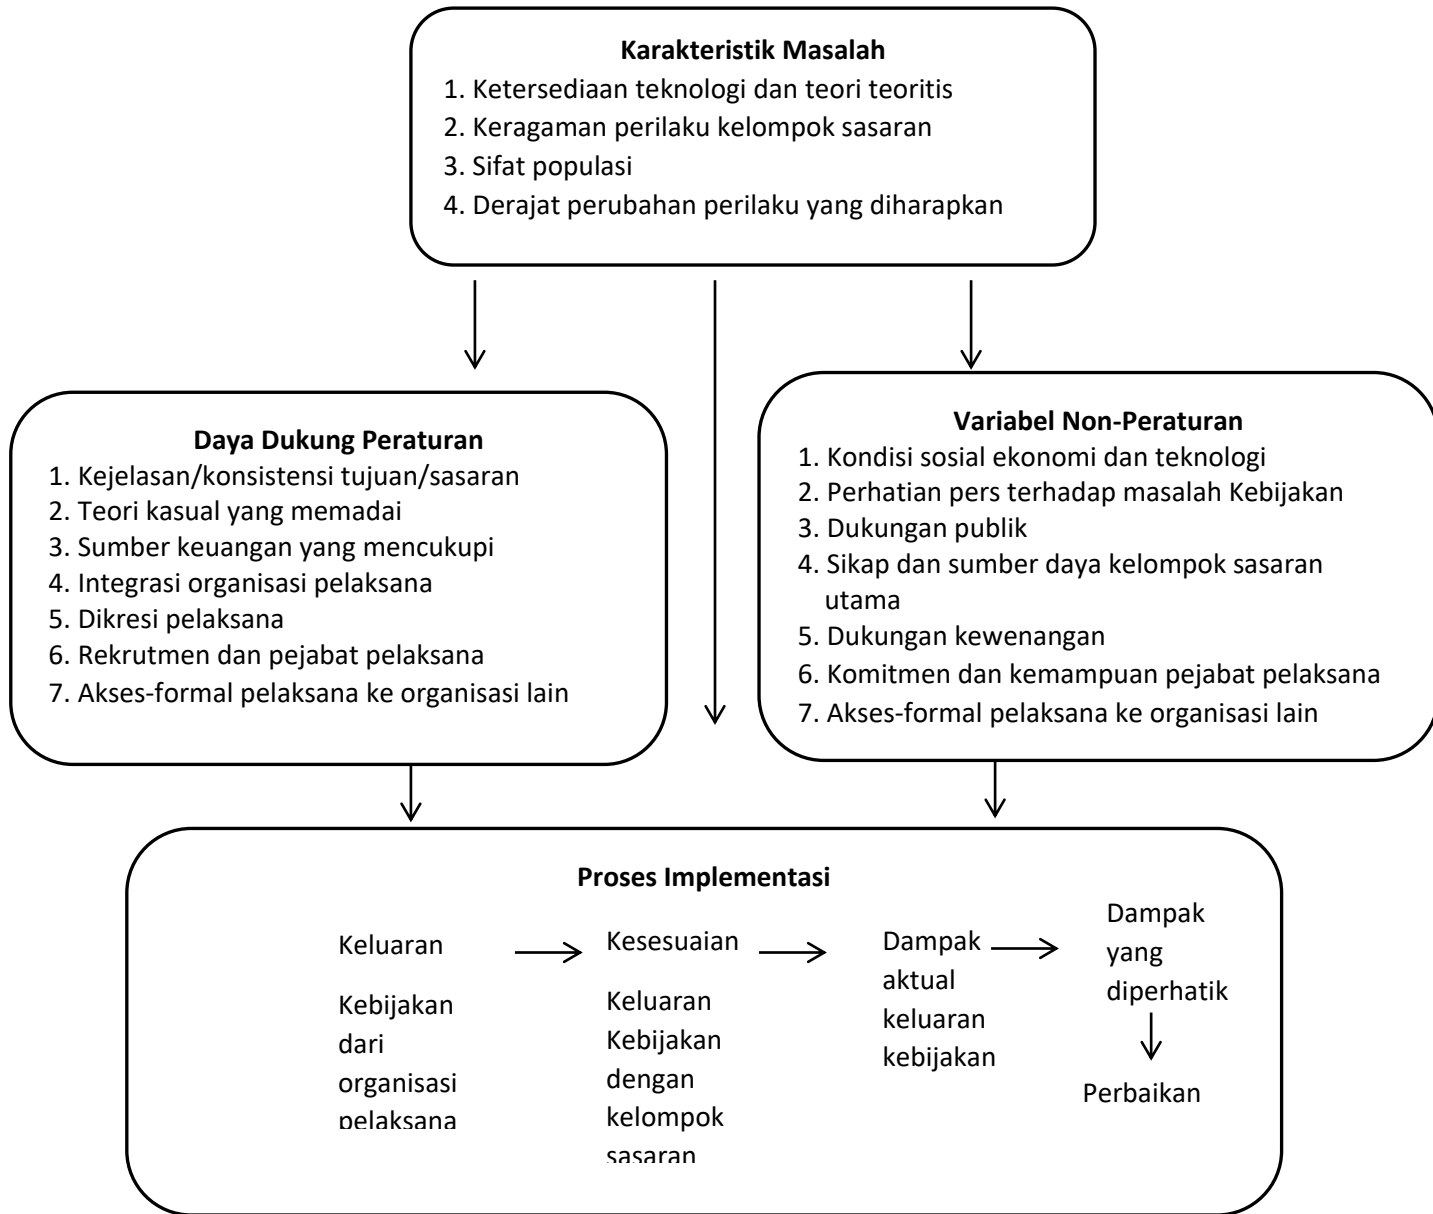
Karakteristik Masalah
1. Ketersediaan teknologi dan teori teoritis
2. Keragaman perilaku kelompok sasaran
3. Sifat populasi
4. Derajat perubahan perilaku yang diharapkan

Daya Dukung Peraturan
1. Kejelasan/konsistensi tujuan/sasaran
2. Teori kasual yang memadai
3. Sumber keuangan yang mencukupi
4. Integrasi organisasi pelaksana
5. Dikresi pelaksana
6. Rekrutmen dan pejabat pelaksana
7. Akses-formal pelaksana ke organisasi lain

Variabel Non-Peraturan
1. Kondisi sosial ekonomi dan teknologi
2. Perhatian pers terhadap masalah Kebijakan
3. Dukungan publik
4. Sikap dan sumber daya kelompok sasaran utama
5. Dukungan kewenangan
6. Komitmen dan kemampuan pejabat pelaksana
7. Akses-formal pelaksana ke organisasi lain

Proses Implementasi

Keluaran

Kebijakan dari organisasi pelaksana

Kesesuaian

Keluaran Kebijakan dengan kelompok sasaran

Dampak aktual keluaran kebijakan

Dampak yang diperhatik

Perbaikan